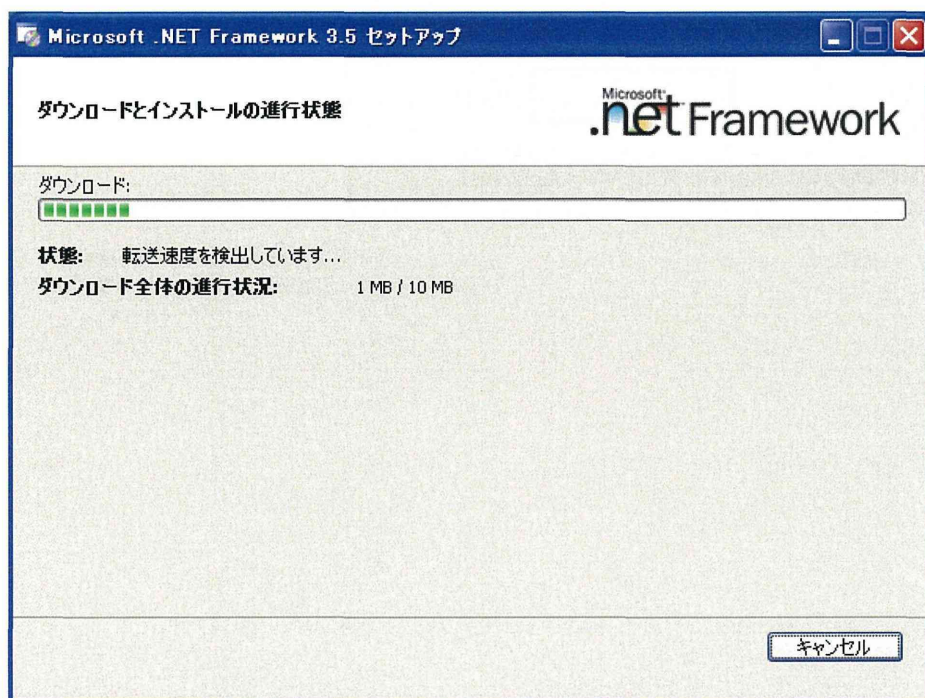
Microsoft .NET Framework 3.5 セットアップ

ダウンロードとインストールの進行状態

Microsoft .net Framework

ダウンロード:

状態: 転送速度を検出しています...

ダウンロード全体の進行状況: 1 MB / 10 MB

キャンセル